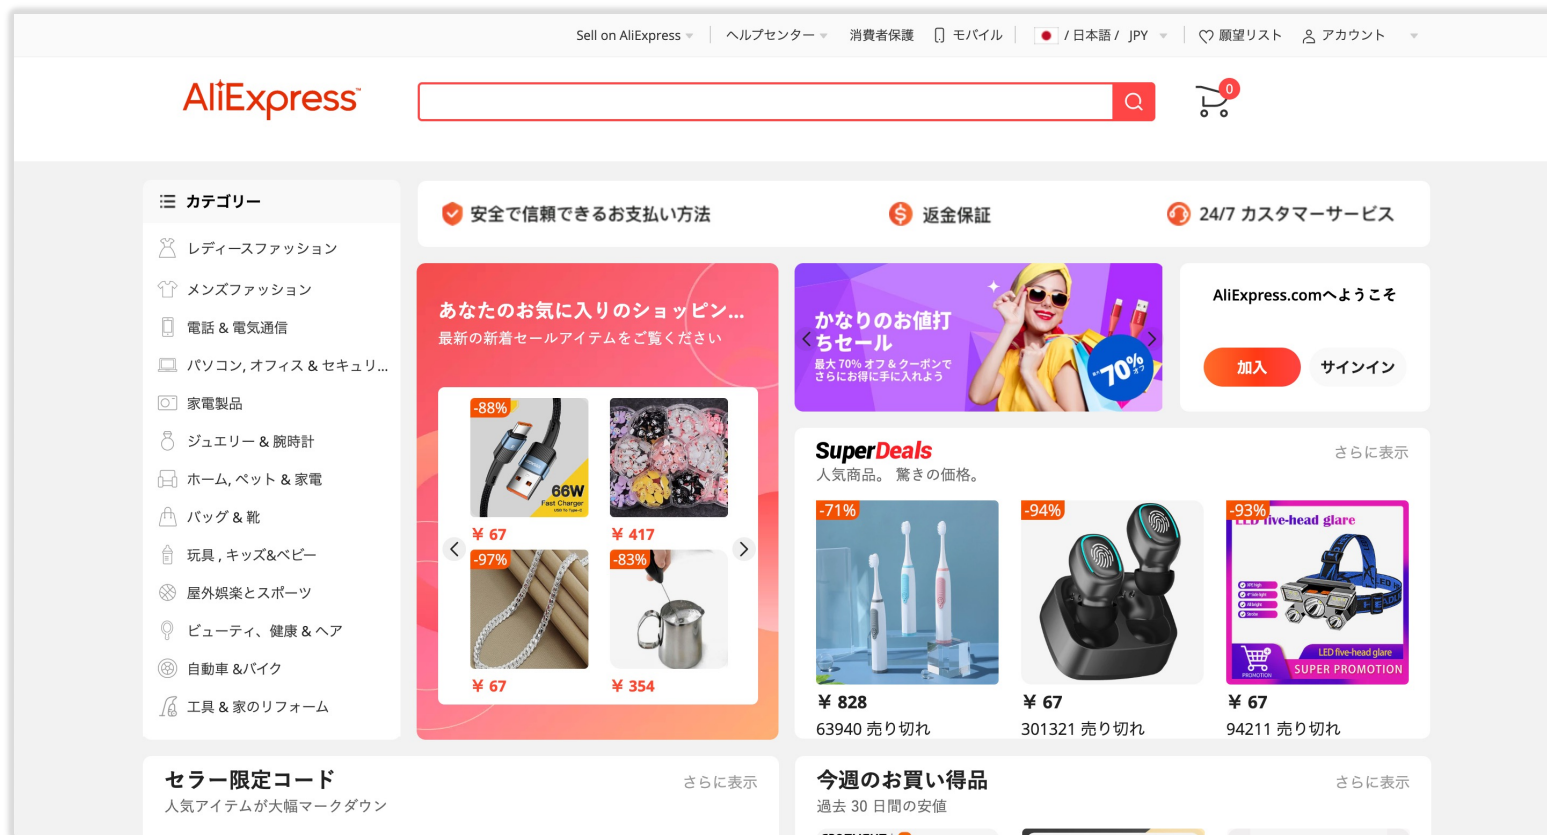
Sell on AliExpress | ヘルプセンター | 消費者保護 | モバイル | / 日本語 / JPY | 願望リスト | アカウント

AliExpress

0

カテゴリー

レディースファッション
メンズファッション
電話 & 電気通信
パソコン, オフィス & セキュリ...
家電製品
ジュエリー & 腕時計
ホーム, ペット & 家電
バッグ & 靴
玩具 , キッズ&ベビー
屋外娯楽とスポーツ
ビューティ、健康 & ヘア
自動車 &バイク
工具 & 家のリフォーム

安全で信頼できるお支払い方法
返金保証
24/7 カスタマーサービス

あなたのお気に入りのショッピン...
最新の新着セールアイテムをご覧ください

-88%
66W
Fast Charger
¥ 67
¥ 417
-97%
-83%
¥ 67
¥ 354

かなりのお値打ちセール
最大 70% オフ & クーポンでさらにお得に手に入れよう
70%

AliExpress.comへようこそ
加入
サインイン

SuperDeals
人気商品。 驚きの価格。
さらに表示

-71%
-94%
-93%
LED five-head glare
LED five-head glare
SUPER PROMOTION
¥ 828
63940 売り切れ
¥ 67
301321 売り切れ
¥ 67
94211 売り切れ

セラー限定コード
人気アイテムが大幅マークダウン
さらに表示

今週のお買い得品
過去 30 日間の安値
さらに表示